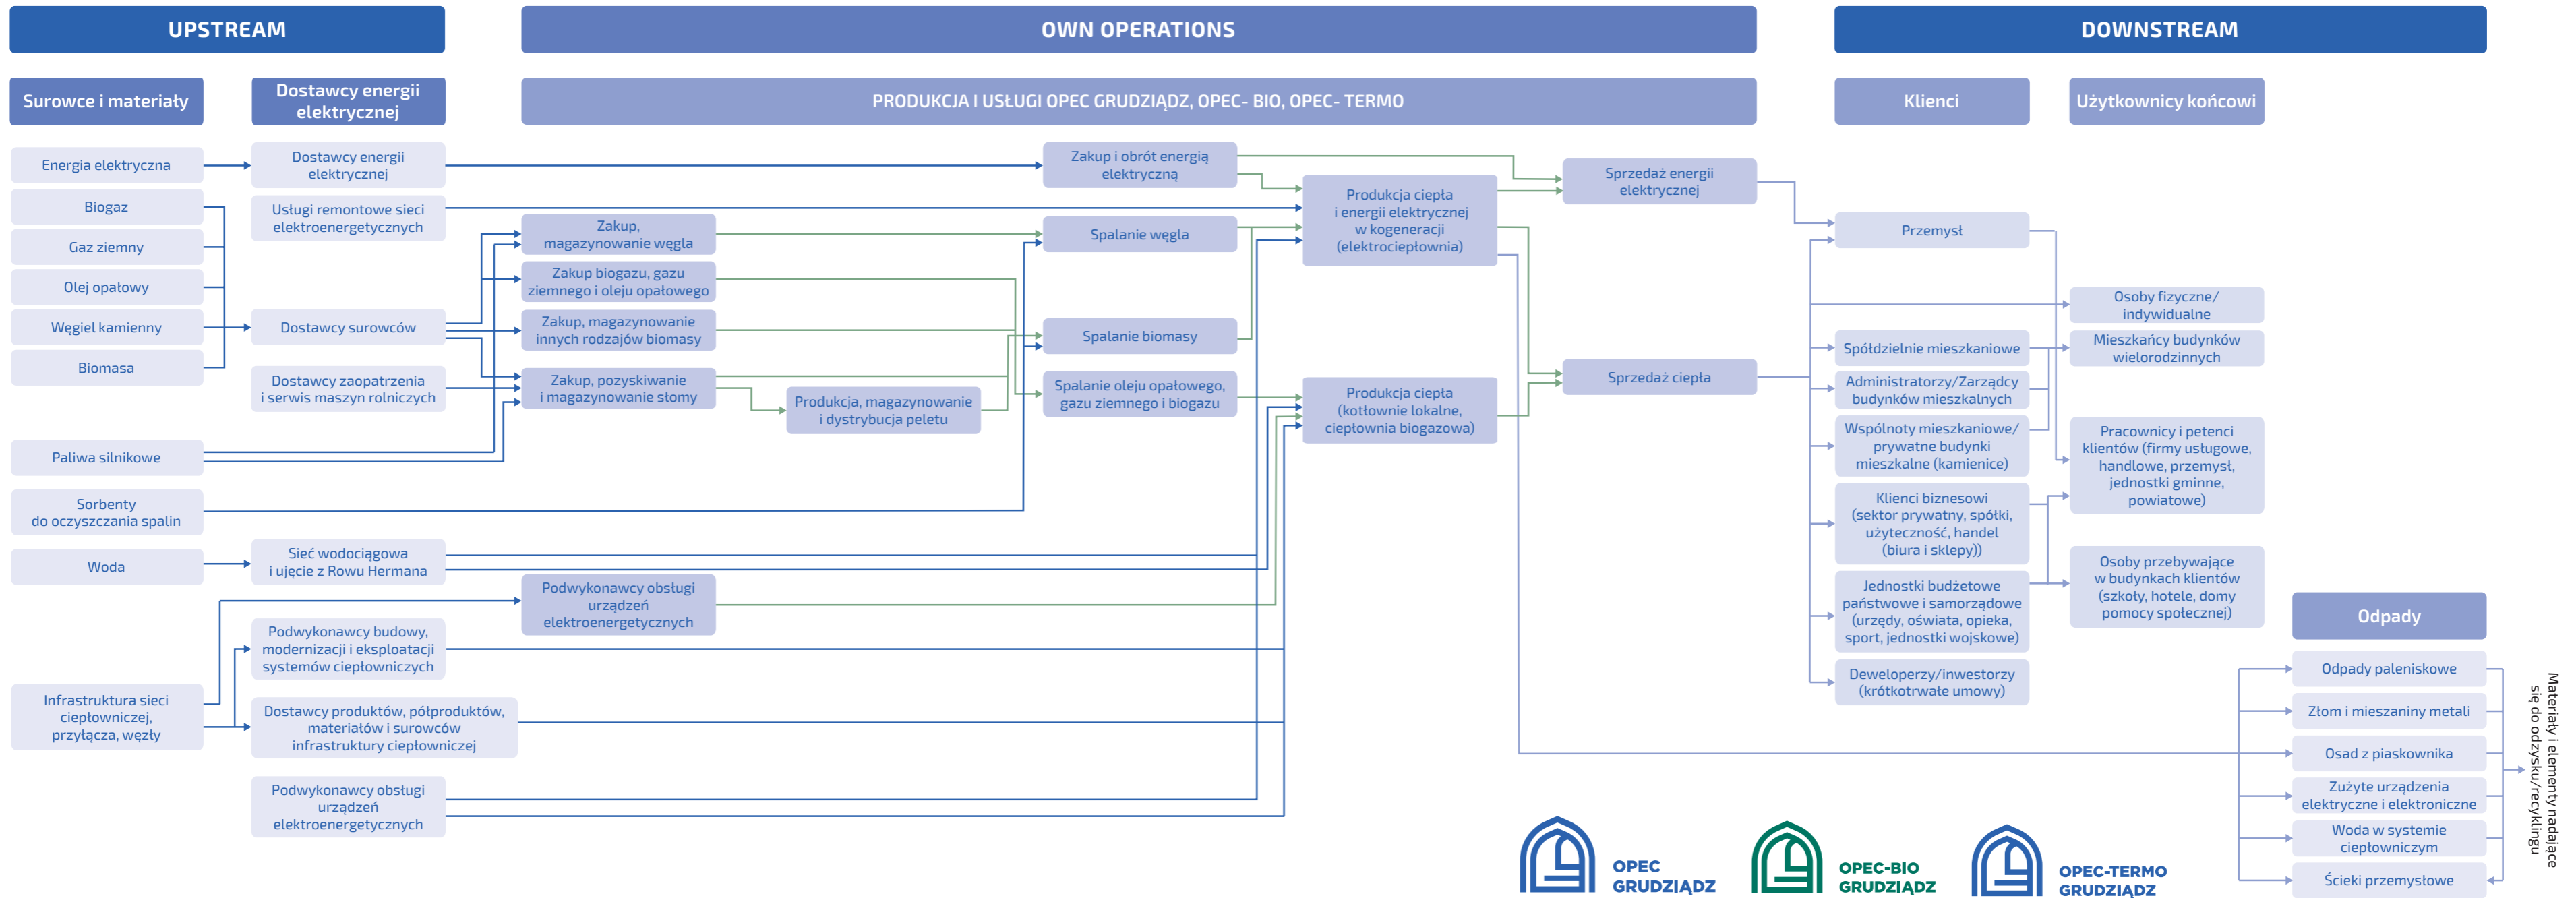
UPSTREAM

OWN OPERATIONS

DOWNSTREAM

Surowce i materiały

Dostawcy energii elektrycznej

PRODUKCJA I USŁUGI OPEC GRUDZIĄDZ, OPEC- BIO, OPEC- TERMO

Klienci

Użytkownicy końcowi

Energia elektryczna

Biogaz

Gaz ziemny

Olej opałowy

Węgiel kamienny

Biomasa

Paliwa silnikowe

Sorbenty do oczyszczania spalin

Woda

Infrastruktura sieci ciepłowniczej, przyłącza, węzły

Dostawcy energii elektrycznej

Usługi remontowe sieci elektroenergetycznych

Dostawcy surowców

Dostawcy zaopatrzenia i serwis maszyn rolniczych

Sieć wodociągowa i ujęcie z Rowu Hermana

Podwykonawcy budowy, modernizacji i eksploatacji systemów ciepłowniczych

Dostawcy produktów, półproduktów, materiałów i surowców infrastruktury ciepłowniczej

Podwykonawcy obsługi urządzeń elektroenergetycznych

Zakup, magazynowanie węgla

Zakup biogazu, gazu ziemnego i oleju opałowego

Zakup, magazynowanie innych rodzajów biomasy

Zakup, pozyskiwanie i magazynowanie słomy

Produkcja, magazynowanie i dystrybucja peletu

Podwykonawcy obsługi urządzeń elektroenergetycznych

Zakup i obrót energią elektryczną

Spalanie węgla

Spalanie biomasy

Spalanie oleju opałowego, gazu ziemnego i biogazu

Produkcja ciepła i energii elektrycznej w kogeneracji (elektrociepłownia)

Produkcja ciepła (kotłownie lokalne, ciepłownia biogazowa)

Sprzedaż energii elektrycznej

Sprzedaż ciepła

Przemysł

Spółdzielnie mieszkaniowe

Administratorzy/Zarządcy budynków mieszkalnych

Wspólnoty mieszkaniowe/ prywatne budynki mieszkalne (kamienice)

Klienci biznesowi (sektor prywatny, spółki, użyteczność, handel (biura i sklepy))

Jednostki budżetowe państwowe i samorządowe (urzędy, oświata, opieka, sport, jednostki wojskowe)

Deweloperzy/inwestorzy (krótkotrwałe umowy)

Osoby fizyczne/ indywidualne

Mieszkańcy budynków wielorodzinnych

Pracownicy i petenci klientów (firmy usługowe, handlowe, przemysł, jednostki gminne, powiatowe)

Osoby przebywające w budynkach klientów (szkoły, hotele, domy pomocy społecznej)

Odpady

Odpady paleniskowe

Złom i mieszaniny metali

Osad z piaskownika

Zużyte urządzenia elektryczne i elektroniczne

Woda w systemie ciepłowniczym

Ścieki przemysłowe

Materiały i elementy nadające się do odzysku/recyklingu

OPEC GRUDZIĄDZ

OPEC-BIO GRUDZIĄDZ

OPEC-TERMO GRUDZIĄDZ